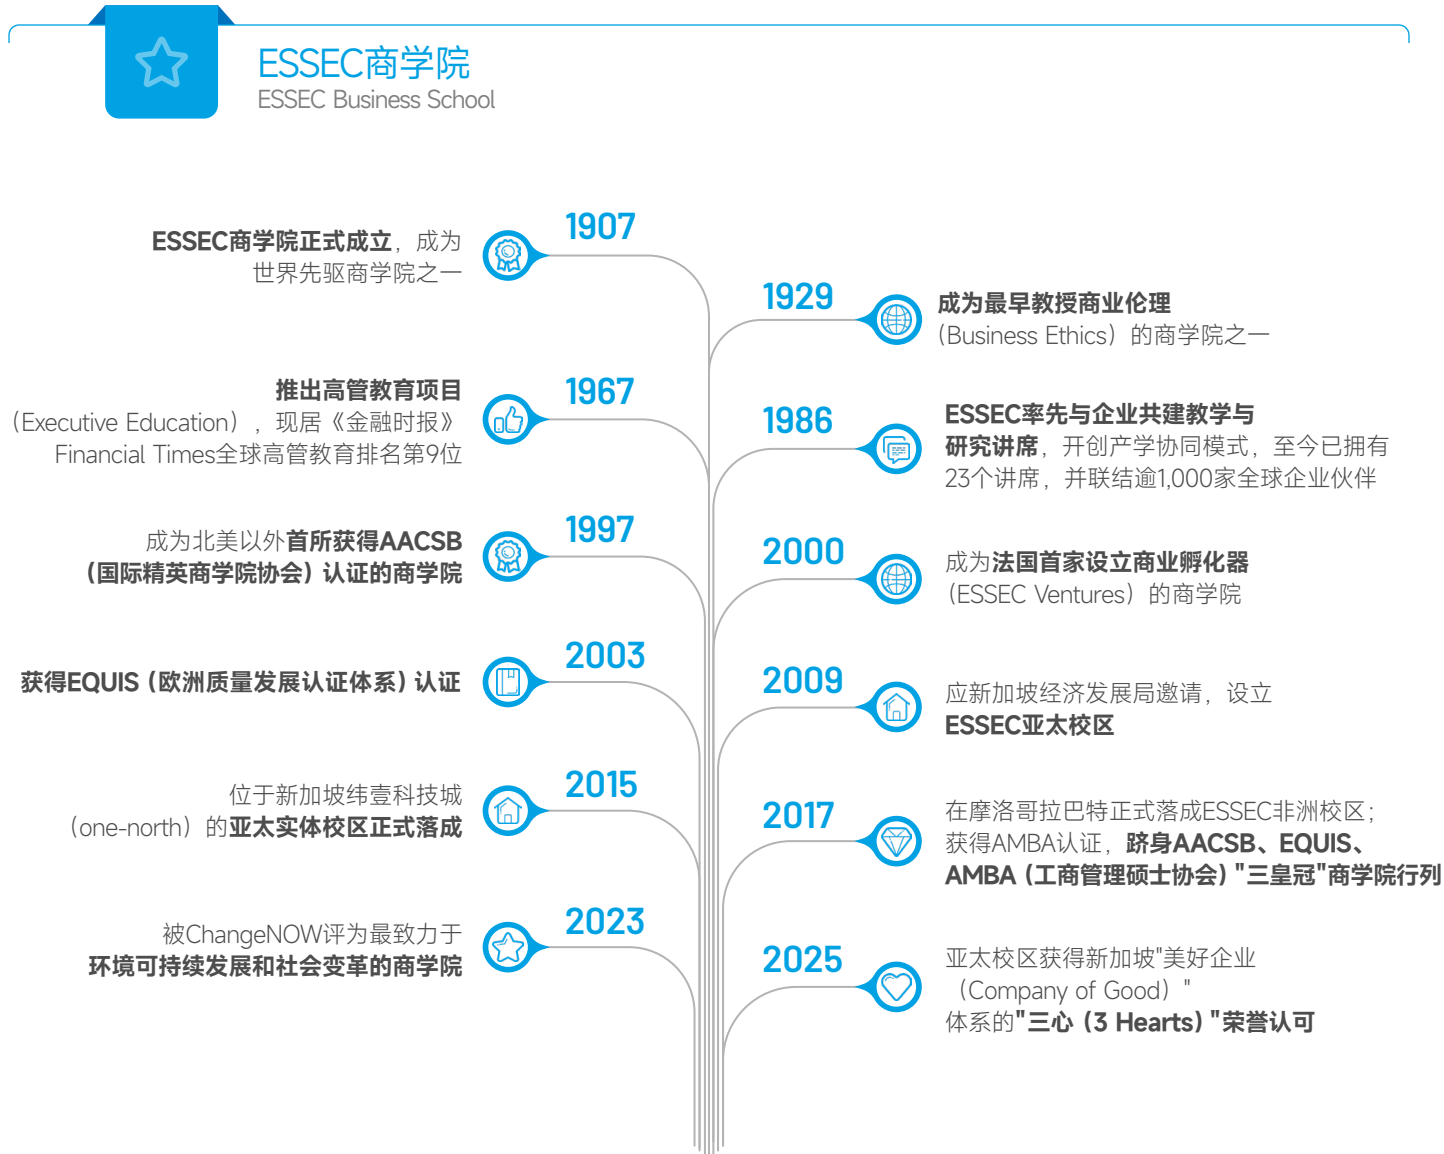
ESSEC商学院
ESSEC Business School

1907
ESSEC商学院正式成立，成为世界先驱商学院之一

1929
成为最早教授商业伦理（Business Ethics）的商学院之一

1967
推出高管教育项目（Executive Education），现居《金融时报》Financial Times全球高管教育排名第9位

1986
ESSEC率先与企业共建教学与研究讲席，开创产学协同模式，至今已拥有23个讲席，并联结逾1,000家全球企业伙伴

1997
成为北美以外首所获得AACSB（国际精英商学院协会）认证的商学院

2000
成为法国首家设立商业孵化器（ESSEC Ventures）的商学院

2003
获得EQUIS（欧洲质量发展认证体系）认证

2009
应新加坡经济发展局邀请，设立ESSEC亚太校区

2015
位于新加坡纬壹科技城（one-north）的亚太实体校区正式落成

2017
在摩洛哥拉巴特正式落成ESSEC非洲校区；获得AMBA认证，跻身AACSB、EQUIS、AMBA（工商管理硕士协会）"三皇冠"商学院行列

2023
被ChangeNOW评为最致力于环境可持续发展和社会变革的商学院

2025
亚太校区获得新加坡"美好企业（Company of Good）"体系的"三心（3 Hearts）"荣誉认可